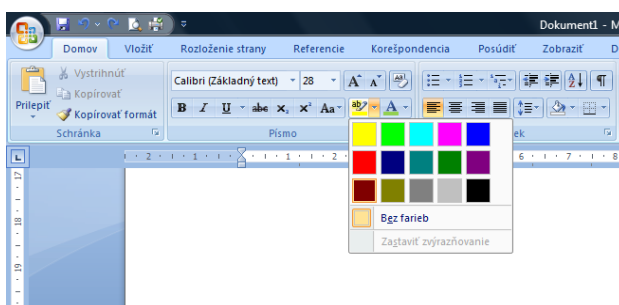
Dokument1 - M

Domov Vložiť Rozloženie strany Referencie Korešpondencia Posúdiť Zobraziť D

Vystrihnúť
Kopírovať
Prilepiť
Kopírovať formát
Schránka

Calibri (Základný text) 28
B I U abe $x_2$ $x^2$ Aa
Písmo

ek

Bez farieb
Zastaviť zvýrazňovanie

2 1 1 2 6 7 8

17
18
19